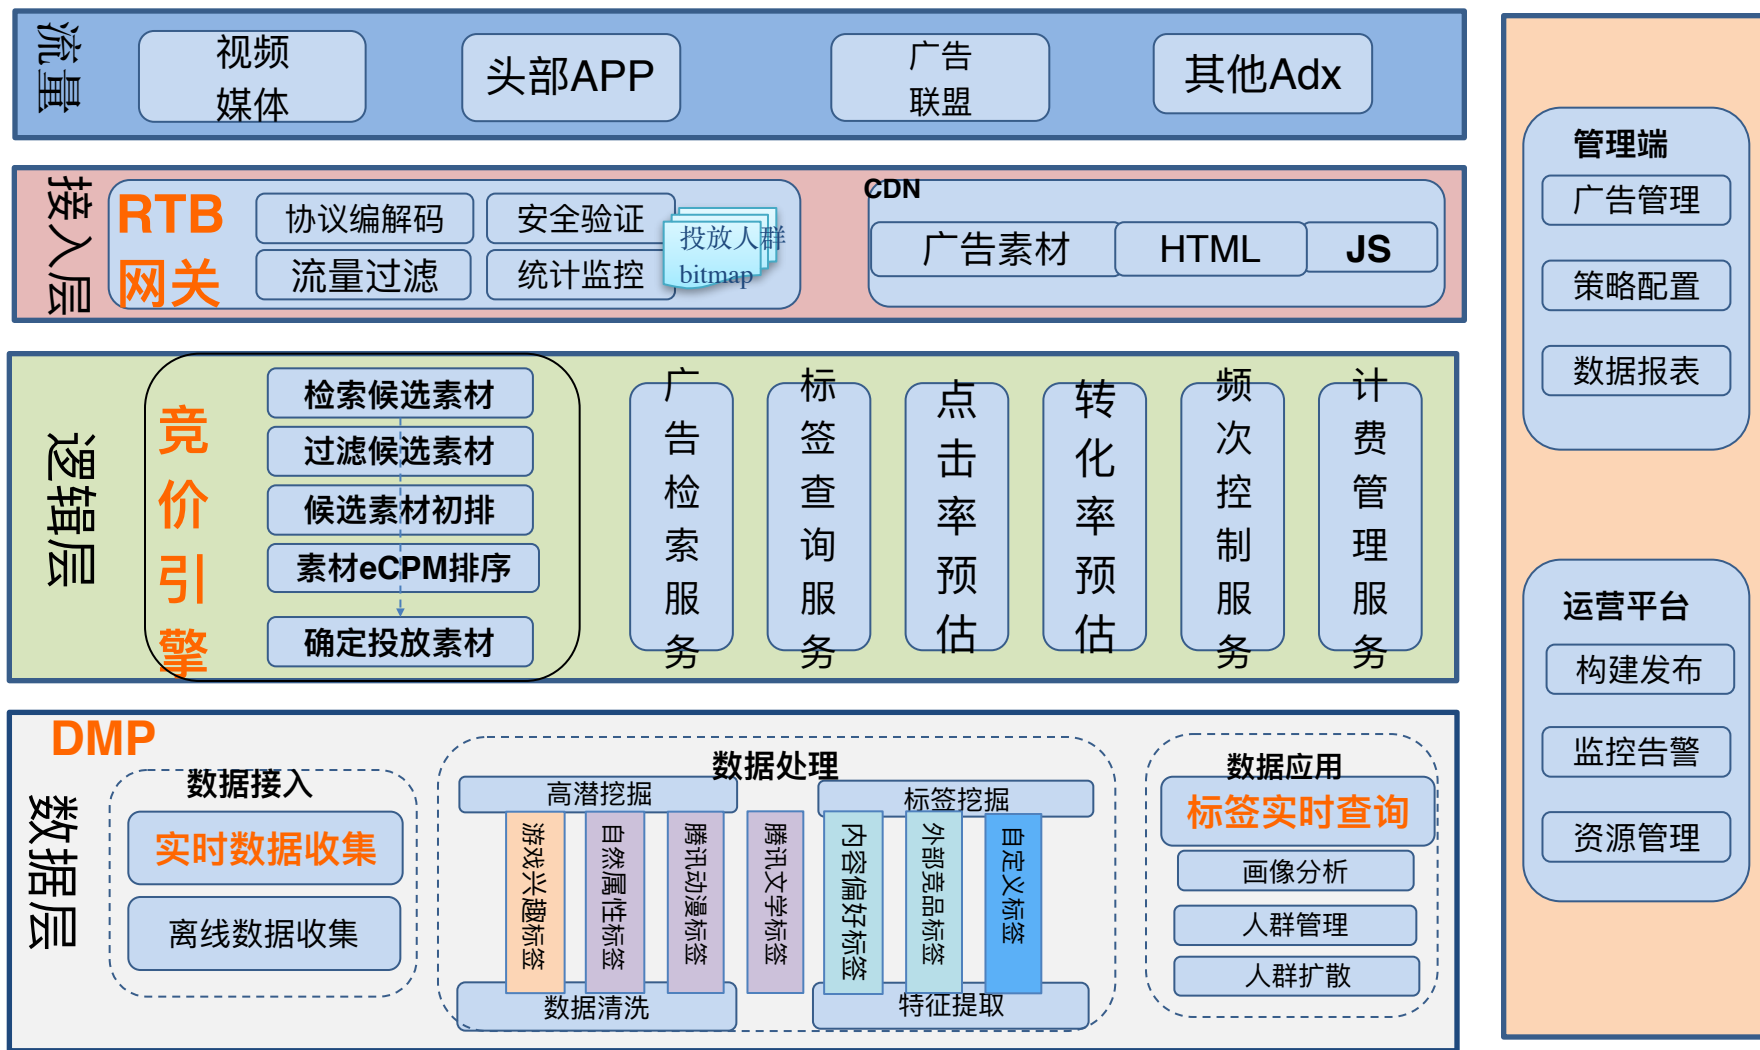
流量

视频媒体

头部APP

广告联盟

其他Adx

接入层

RTB网关

协议编解码

安全验证

流量过滤

统计监控

投放人群 bitmap

CDN

广告素材

HTML

JS

逻辑层

竞价引擎

检索候选素材

过滤候选素材

候选素材初排

素材eCPM排序

确定投放素材

广告检索服务

标签查询服务

点击率预估

转化率预估

频次控制服务

计费管理服务

数据层

DMP

数据接入

实时数据收集

离线数据收集

数据处理

高潜挖掘

标签挖掘

游戏兴趣标签

自然属性标签

腾讯动漫标签

腾讯文学标签

内容偏好标签

外部竞品标签

自定义标签

数据清洗

特征提取

数据应用

标签实时查询

画像分析

人群管理

人群扩散

管理端

广告管理

策略配置

数据报表

运营平台

构建发布

监控告警

资源管理